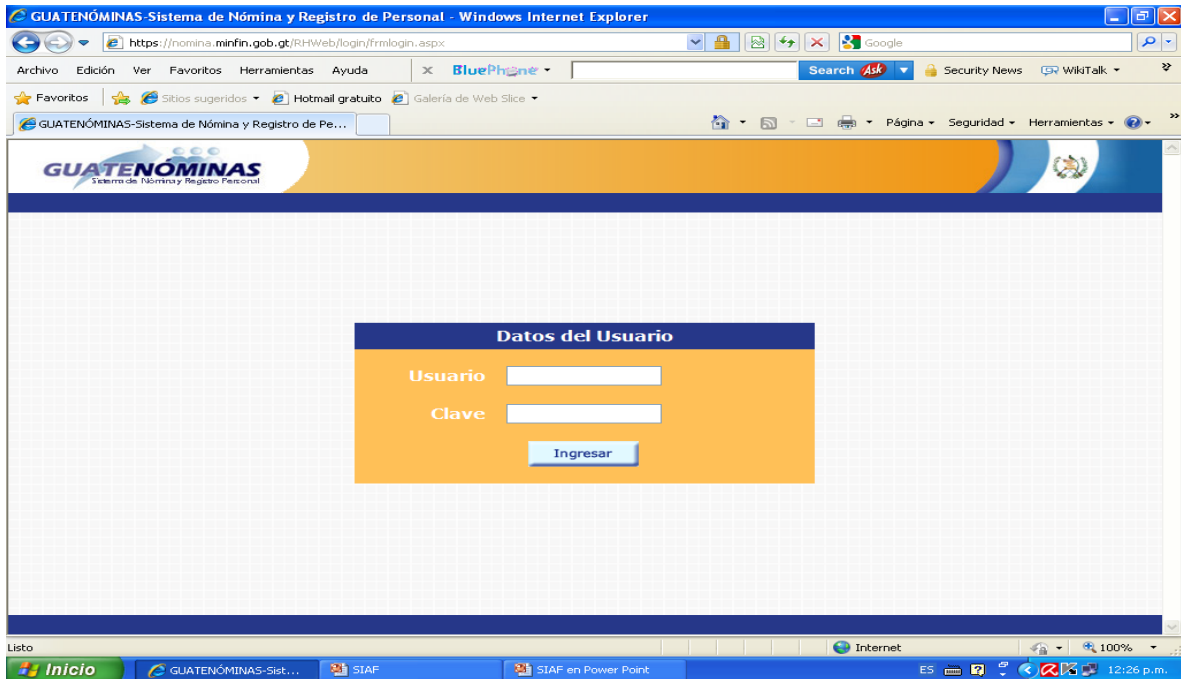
GUATENÓMINAS-Sistema de Nómina y Registro de Personal - Windows Internet Explorer

https://nomina.minfin.gob.gt/RHWeb/login/frmlogin.aspx

Google

Archivo Edición Ver Favoritos Herramientas Ayuda

BluePhone

Search Ask

Security News WikiTalk

Favoritos Sitios sugeridos Hotmail gratuito Galería de Web Slice

GUATENÓMINAS-Sistema de Nómina y Registro de Pe...

Página Seguridad Herramientas

GUATENÓMINAS
Sistema de Nómina y Registro Personal

Datos del Usuario

Usuario

Clave

Ingresar

Listo

Internet

100%

Inicio

GUATENÓMINAS-Sist...

SIAF

SIAF en Power Point

ES

12:26 p.m.